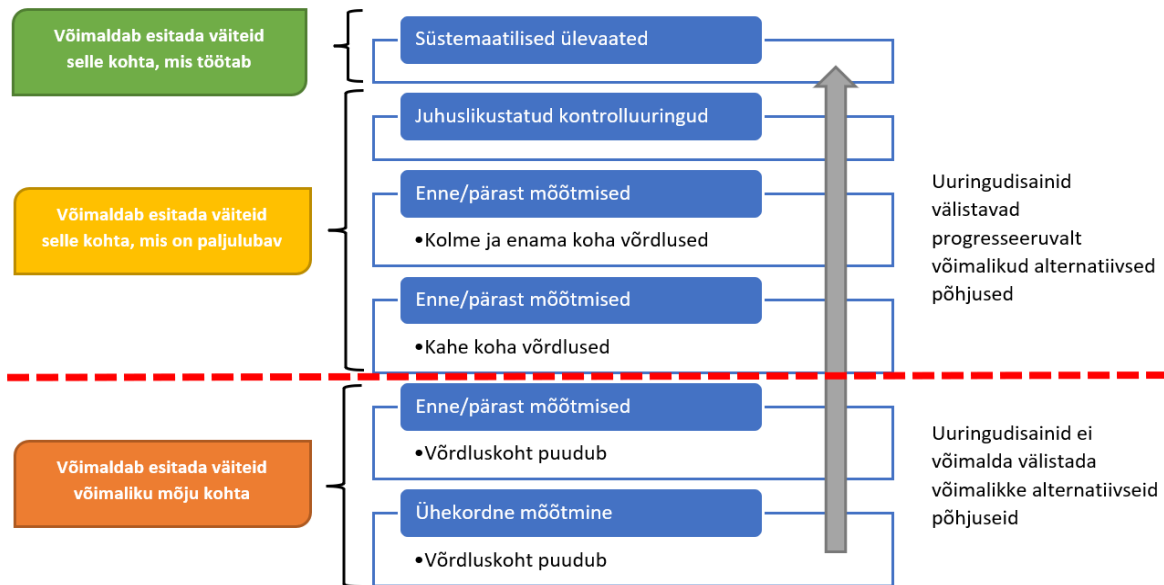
Võimaldab esitada väiteid selle kohta, mis töötab

Süstemaatilised ülevaated

Juhuslikustatud kontrolluuringud

Võimaldab esitada väiteid selle kohta, mis on paljulubav

Enne/pärast mõõtmised

•Kolme ja enama koha võrdlused

Enne/pärast mõõtmised

•Kahe koha võrdlused

Uuringudisainid välistavad progresseeruvalt võimalikud alternatiivsed põhjused

Võimaldab esitada väiteid võimaliku mõju kohta

Enne/pärast mõõtmised

•Võrdluskoht puudub

Ühekordne mõõtmine

•Võrdluskoht puudub

Uuringudisainid ei võimalda välistada võimalikke alternatiivseid põhjuseid